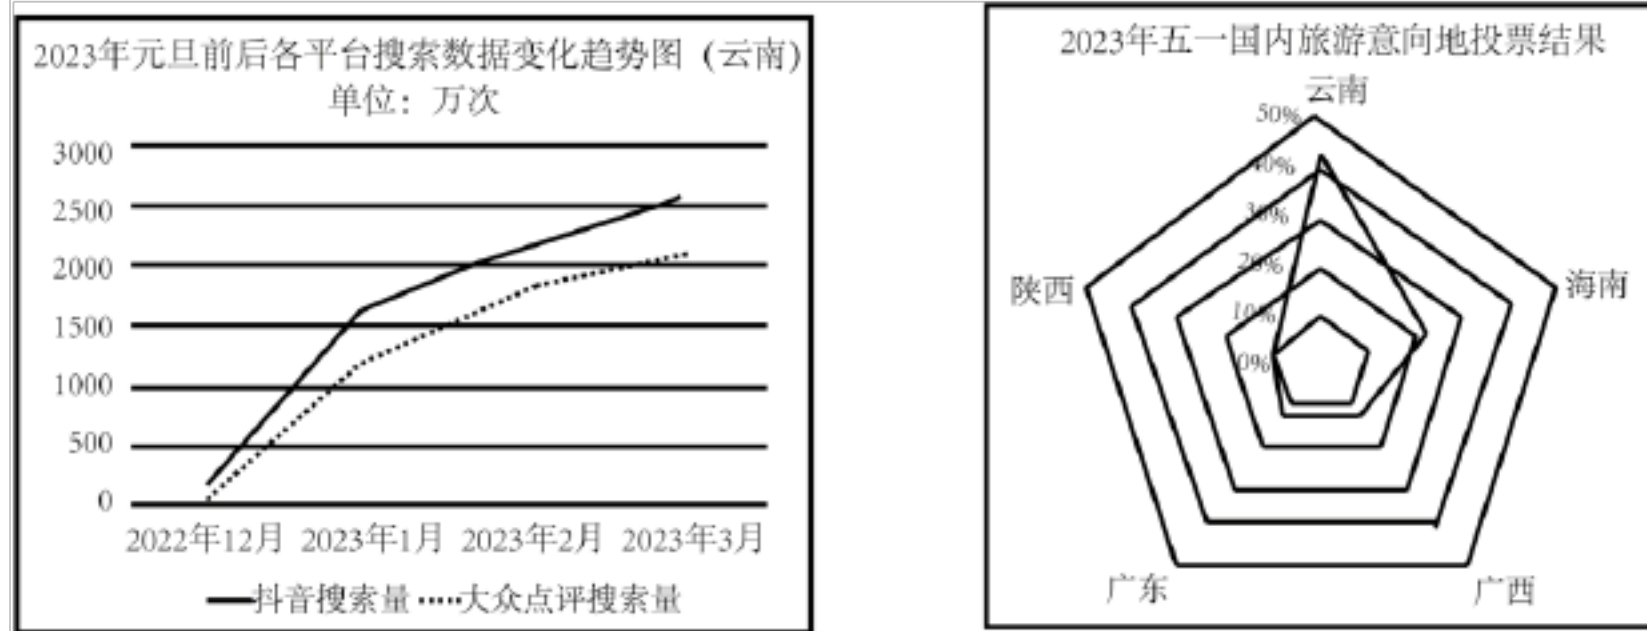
2023年元旦前后各平台搜索数据变化趋势图（云南）
单位：万次

3000
2500
2000
1500
1000
500
0

2022年12月 2023年1月 2023年2月 2023年3月

抖音搜索量 大众点评搜索量

2023年五一国内旅游意向地投票结果

云南
50%
40%
30%
20%
10%
0%
海南
广西
广东
陕西